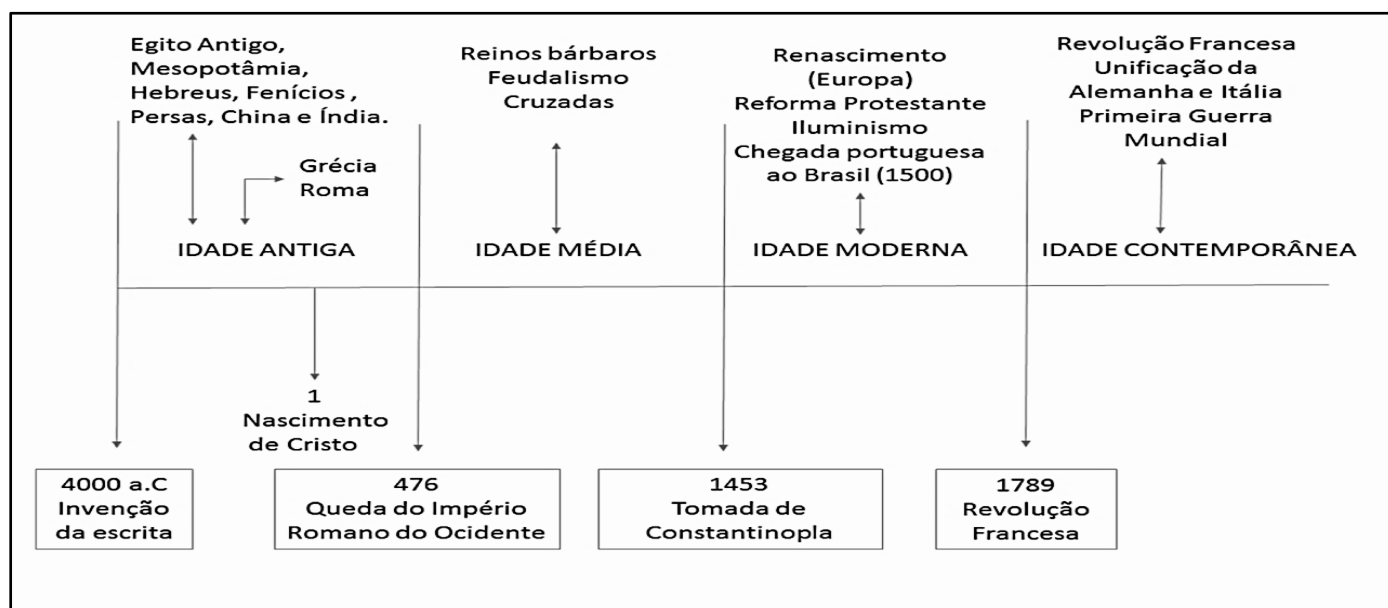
Egito Antigo, Mesopotâmia, Hebreus, Fenícios , Persas, China e Índia.

Grécia Roma

IDADE ANTIGA

Reinos bárbaros
Feudalismo
Cruzadas

IDADE MÉDIA

Renascimento (Europa)
Reforma Protestante
Iluminismo
Chegada portuguesa ao Brasil (1500)

IDADE MODERNA

Revolução Francesa
Unificação da Alemanha e Itália
Primeira Guerra Mundial

IDADE CONTEMPORÂNEA

1
Nascimento de Cristo

4000 a.C
Invenção da escrita

476
Queda do Império Romano do Ocidente

1453
Tomada de Constantinopla

1789
Revolução Francesa